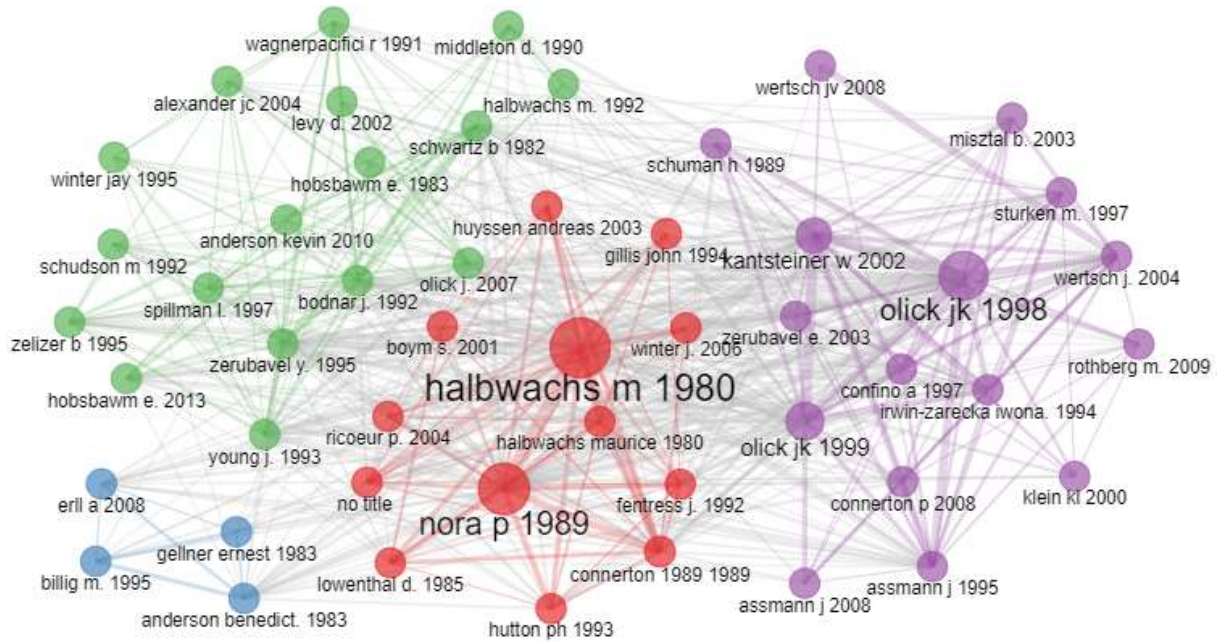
wagnerpacifici r 1991
middleton d. 1990
wertsch jv 2008
alexander jc 2004
halbwachs m. 1992
levy d. 2002
misztal b. 2003
schwartz b 1982
schuman h 1989
winter jay 1995
hobsbawm e. 1983
sturken m. 1997
huyssen andreas 2003
gillis john 1994
anderson kevin 2010
kantsteiner w 2002
schudson m 1992
wertsch j. 2004
olick j. 2007
olick jk 1998
spillman l. 1997
bodnar j. 1992
zelizer b 1995
zerubavel e. 2003
boym s. 2001
winter j. 2006
zerubavel y. 1995
rothberg m. 2009
confino a 1997
halbwachs m 1980
hobsbawm e. 2013
irwin-zarecka iwona. 1994
ricoeur p. 2004
halbwachs maurice 1980
olick jk 1999
young j. 1993
erll a 2008
no title
fentress j. 1992
connerton p 2008
klein kl 2000
nora p 1989
gellner ernest 1983
billig m. 1995
lowenthal d. 1985
connerton 1989 1989
assmann j 1995
assmann j 2008
anderson benedict. 1983
hutton ph 1993